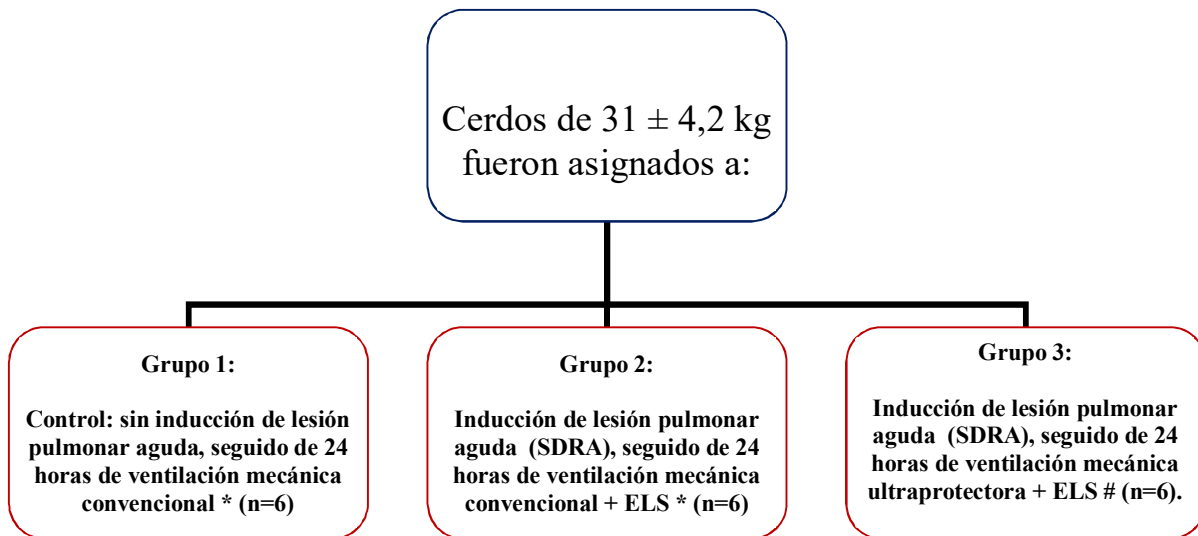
Cerdos de 31 ± 4,2 kg fueron asignados a:

Grupo 1:

Control: sin inducción de lesión pulmonar aguda, seguido de 24 horas de ventilación mecánica convencional * (n=6)

Grupo 2:

Inducción de lesión pulmonar aguda (SDRA), seguido de 24 horas de ventilación mecánica convencional + ELS * (n=6)

Grupo 3:

Inducción de lesión pulmonar aguda (SDRA), seguido de 24 horas de ventilación mecánica ultraprotectora + ELS # (n=6).